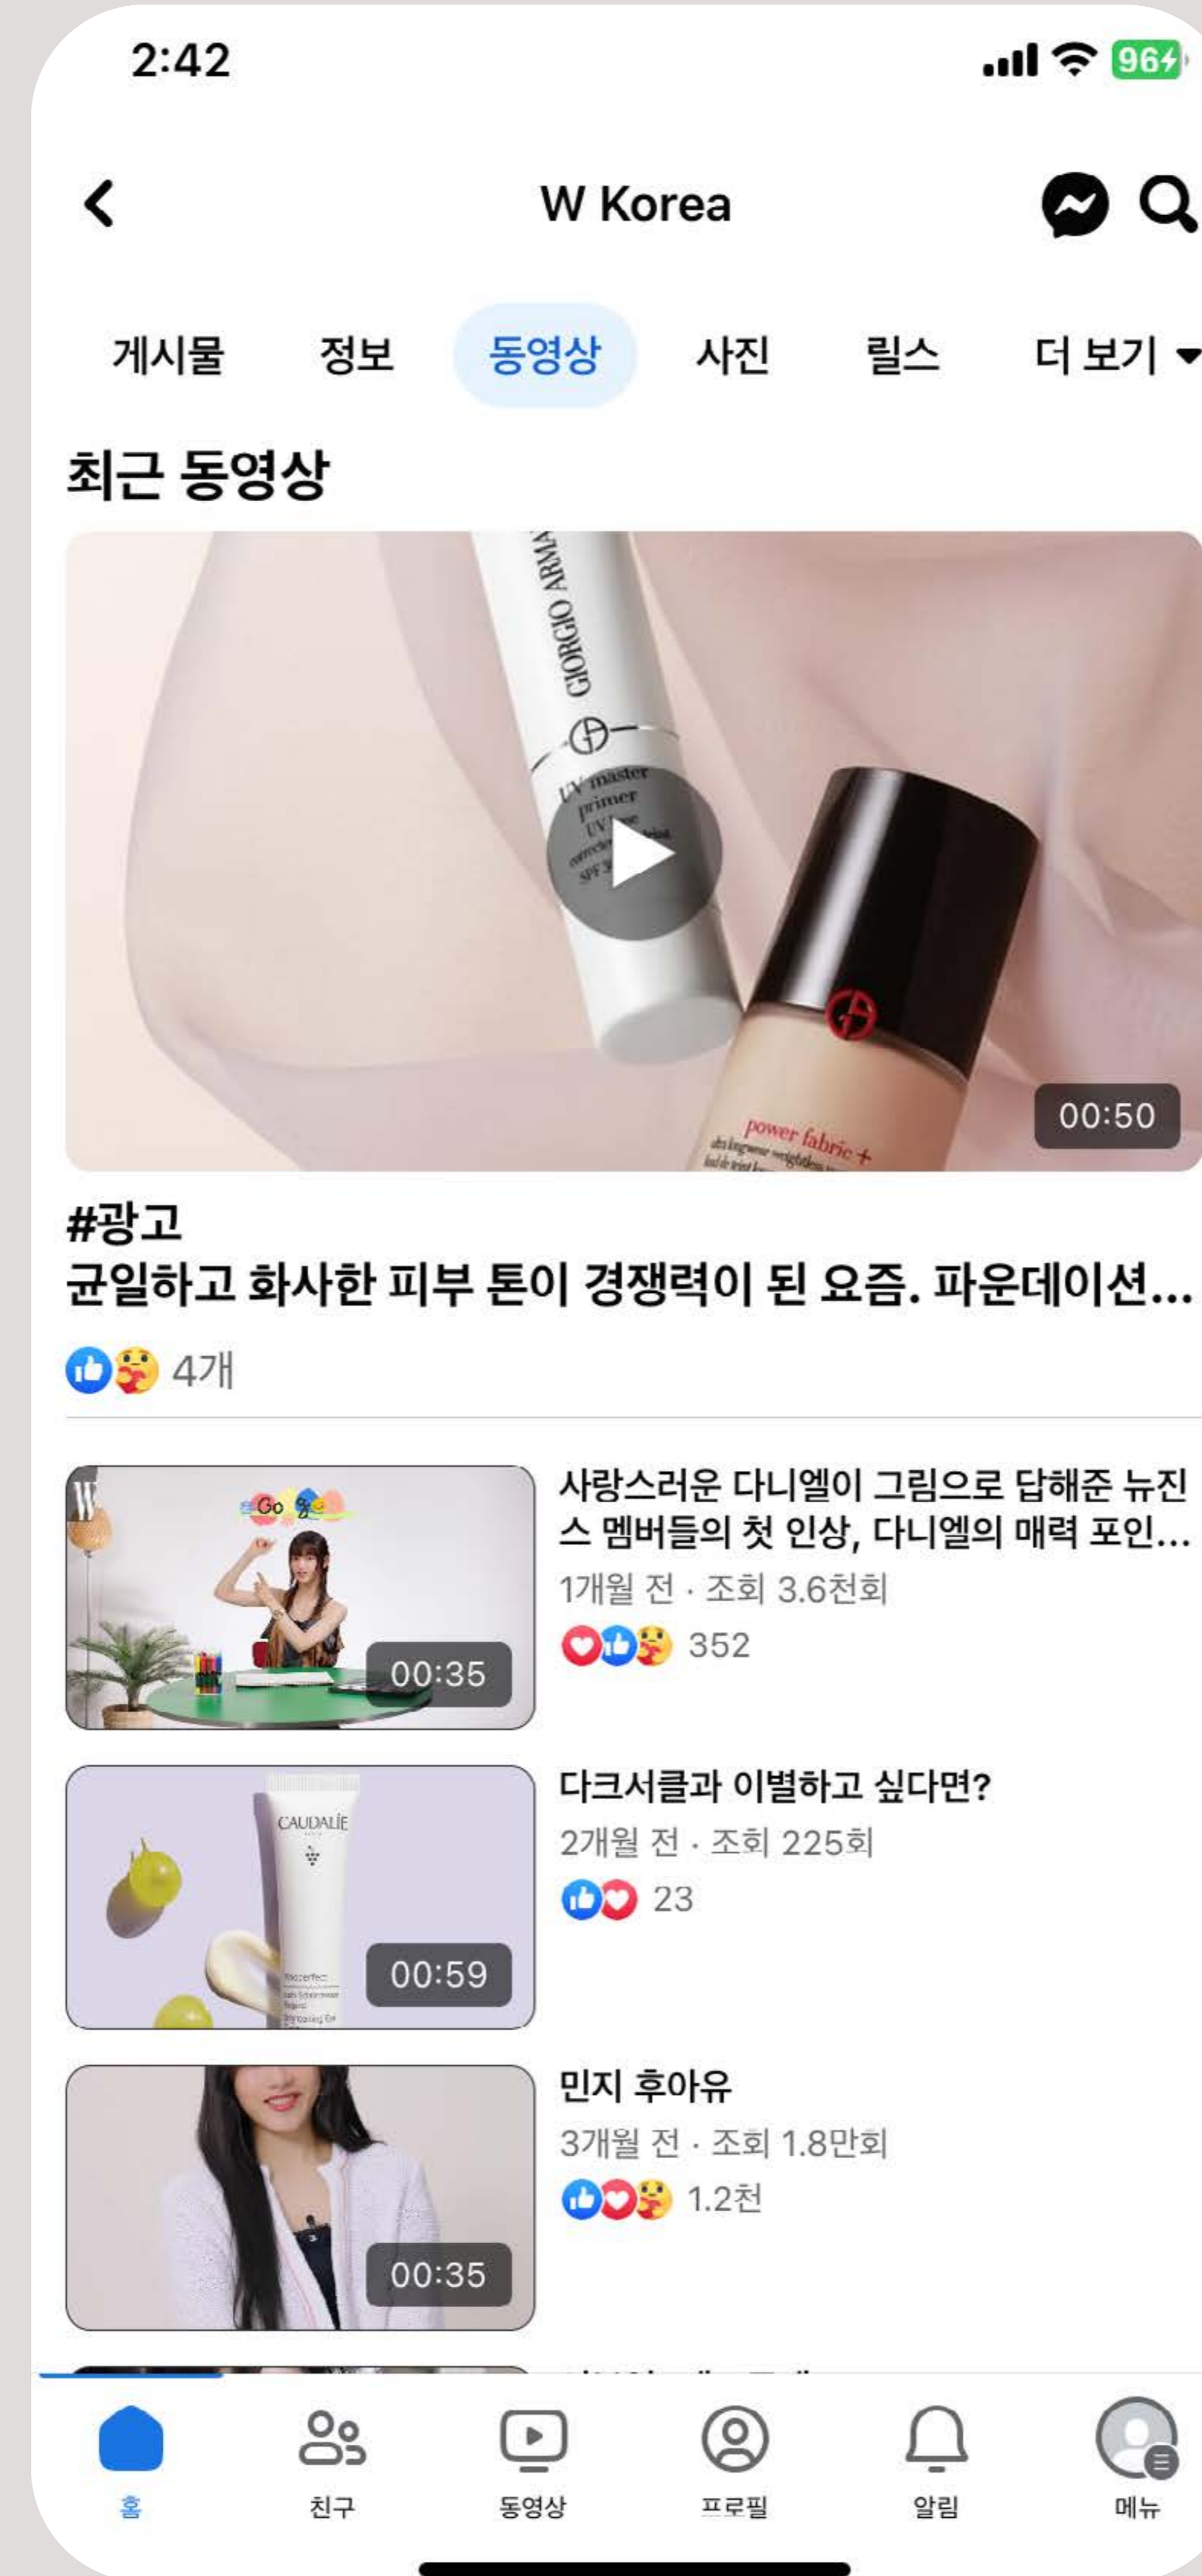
2:42

96

W Korea

게시물 정보 동영상 사진 릴스 더 보기

최근 동영상

GIORGIO ARMANI

UV master primer

power fabric+

00:50

#광고
균일하고 화사한 피부 톤이 경쟁력이 된 요즘. 파운데이션...

4개

W

00:35

사랑스러운 다니엘이 그림으로 답해준 뉴진스 멤버들의 첫 인상, 다니엘의 매력 포인...

1개월 전 · 조회 3.6천회

352

CAUDALIE

00:59

다크서클과 이별하고 싶다면?

2개월 전 · 조회 225회

23

00:35

민지 후아유

3개월 전 · 조회 1.8만회

1.2천

홈 친구 동영상 프로필 알림 메뉴